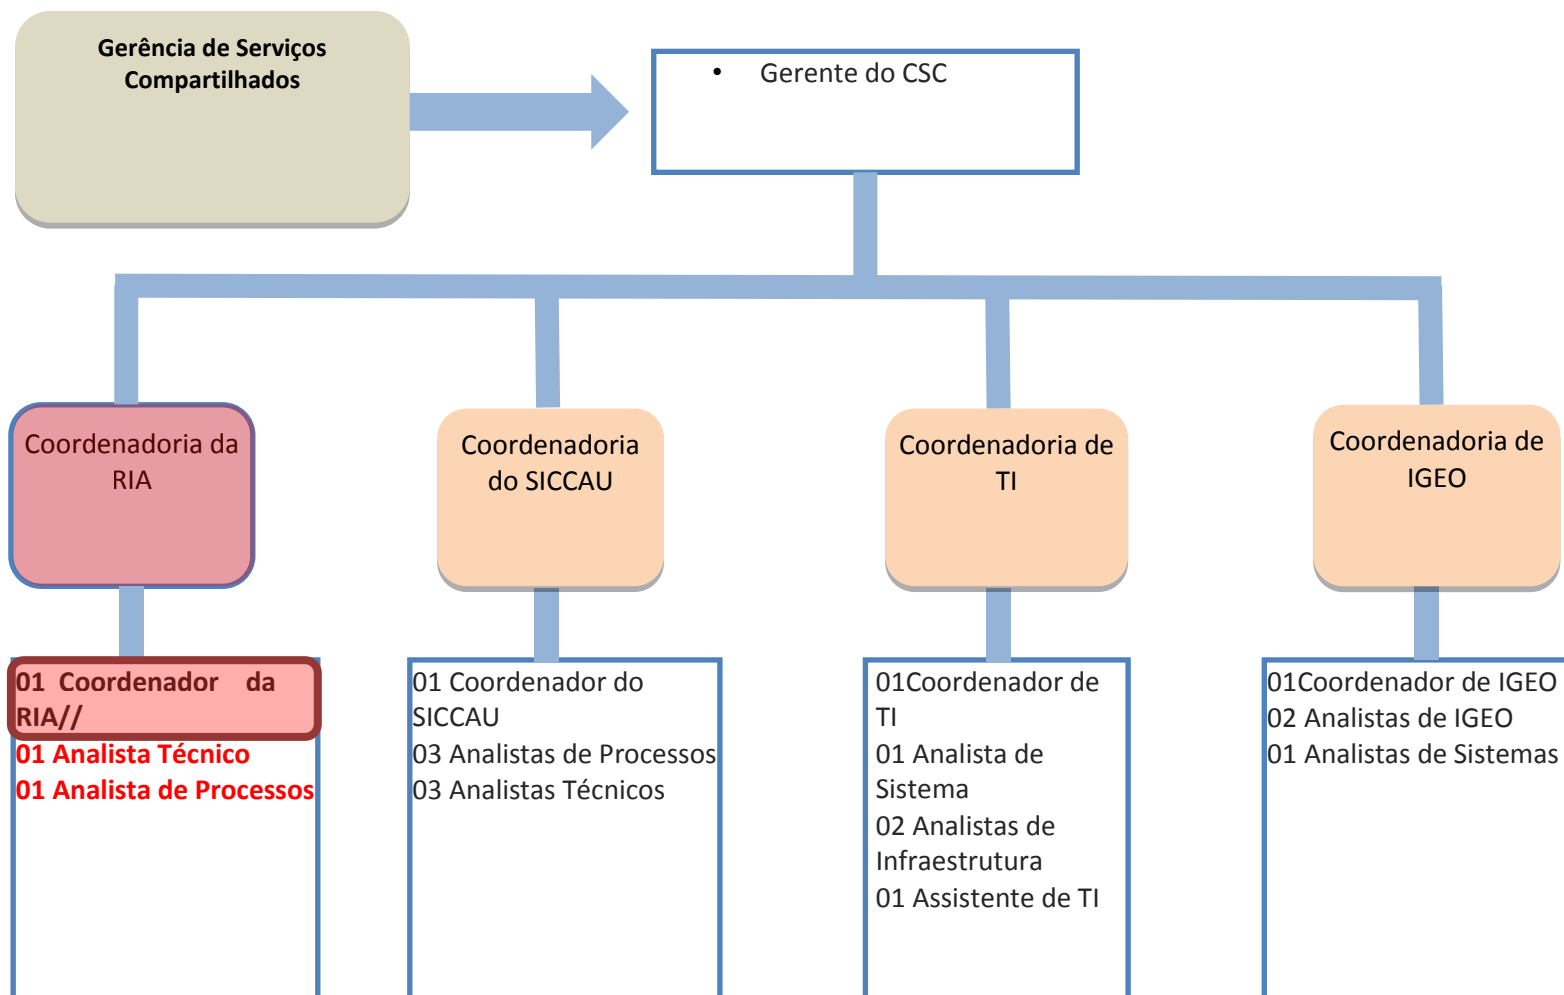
Gerência de Serviços Compartilhados

• Gerente do CSC

Coordenadoria da RIA

Coordenadoria do SICCAU

Coordenadoria de TI

Coordenadoria de IGEO

01 Coordenador da RIA//
01 Analista Técnico
01 Analista de Processos

01 Coordenador do SICCAU
03 Analistas de Processos
03 Analistas Técnicos

01Coordenador de TI
01 Analista de Sistema
02 Analistas de Infraestrutura
01 Assistente de TI

01Coordenador de IGEO
02 Analistas de IGEO
01 Analistas de Sistemas